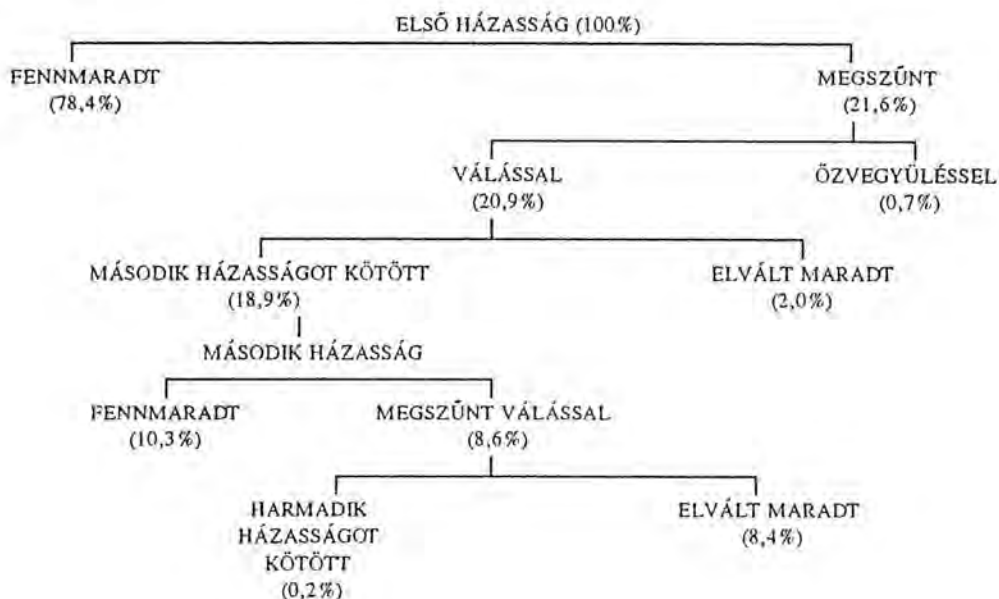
ELSŐ HÁZASSÁG (100%)

FENNMARADT (78,4%)

MEGSZŰNT (21,6%)

VÁLÁSSAL (20,9%)

ÖZVEGYÜLÉSSEL (0,7%)

MÁSODIK HÁZASSÁGOT KÖTÖTT (18,9%)

ELVÁLT MARADT (2,0%)

MÁSODIK HÁZASSÁG

FENNMARADT (10,3%)

MEGSZŰNT VÁLÁSSAL (8,6%)

HARMADIK HÁZASSÁGOT KÖTÖTT (0,2%)

ELVÁLT MARADT (8,4%)